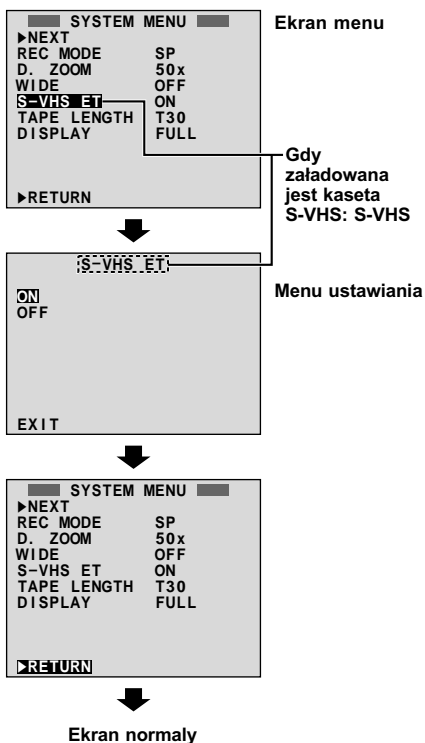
SYSTEM MENU
▶NEXT
REC MODE SP
D. ZOOM 50x
WIDE OFF
S-VHS ET ON
TAPE LENGTH T30
DISPLAY FULL

▶RETURN

Ekran menu

Gdy załadowana jest kaseta S-VHS: S-VHS

S-VHS ET
ON
OFF

EXIT

Menu ustawiania

SYSTEM MENU
▶NEXT
REC MODE SP
D. ZOOM 50x
WIDE OFF
S-VHS ET ON
TAPE LENGTH T30
DISPLAY FULL

▶RETURN

Ekran normaly